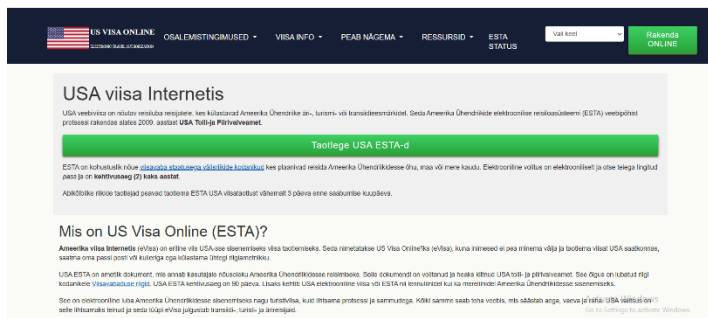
US VISA ONLINE
ELECTRONIC TRAVEL AUTHORIZATION

OSALEMISTINGIMUSED ▾ VIISA INFO ▾ PEAB NÄGEMA ▾ RESSURSID ▾ ESTA STATUS

Vali keel

Rakenda ONLINE

USA viisa Internetis

USA veebiviisa on nõutav reisiluba reisijatele, kes külastavad Ameerika Ühendriike äri-, turismi- või transiidieesmärkidel. Seda Ameerika Ühendriikide elektroonilise reisiloasüsteemi (ESTA) veebipõhist protsessi rakendas alates 2009. aastast USA Tolli-ja Piirivalveamet.

Taotlege USA ESTA-d

ESTA on kohustuslik nõue viisavaba staatusega välisriikide kodanikud kes plaanivad reisida Ameerika Ühendriikidesse õhu, maa või mere kaudu. Elektrooniline volitus on elektrooniliselt ja otse teiega lingitud pass ja on kehtivusaeg (2) kaks aastat.

Abikõlblike riikide taotlejad peavad taotlema ESTA USA viisataotlust vähemalt 3 päeva enne saabumise kuupäeva.

Mis on US Visa Online (ESTA)?

Ameerika viisa Internetis (eVisa) on online viis USA-sse sisenemiseks viisa taotlemiseks. Seda nimetatakse US Visa Online'ks (eVisa), kuna inimesed ei pea minema välja ja taotlema viisat USA saatkonnas, saatma oma passi posti või kulleriga ega külastama ühtegi riigiametnikku.

USA ESTA on ametlik dokument, mis annab kasutajale nõusoleku Ameerika Ühendriikidesse reisimiseks. Selle dokumendi on volitanud ja heaks kiitnud USA tolli- ja piirivalveamet. See õigus on lubatud riigi kodanikele Viisavabaduse riigid. USA ESTA kehtivusaeg on 90 päeva. Lisaks kehtib USA elektrooniline viisa või ESTA nii lennuliinidel kui ka mereliinidel Ameerika Ühendriikidesse sisenemiseks.

See on elektrooniline luba Ameerika Ühendriikidesse sisenemiseks nagu turistiviisa, kuid lihtsama protsessi ja sammudega. Kõiki samme saab teha veebis, mis säästab aega, vaeva ja raha. USA viisa on selle lihtsamaks teinud ja seda tüüpi eViisa jaliguste transiidi-, turisti- ja ärireisijad.

Go to Settings to activate Windows.